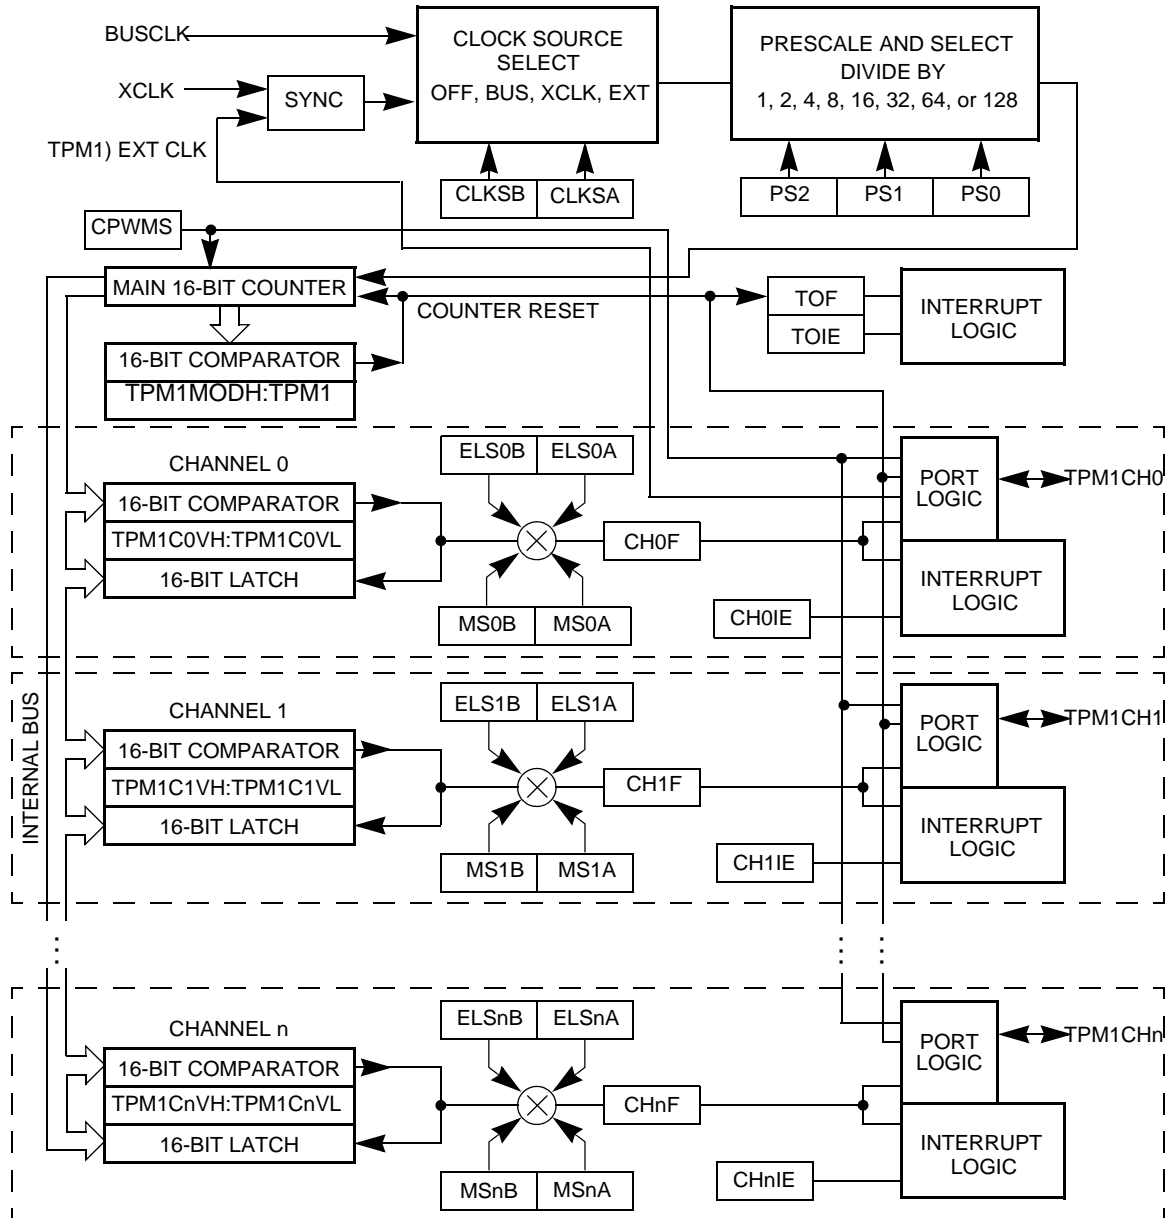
BUSCLK

XCLK

SYNC

TPM1) EXT CLK

CLOCK SOURCE SELECT OFF, BUS, XCLK, EXT

CLKSB | CLKSA

PRESCALE AND SELECT DIVIDE BY 1, 2, 4, 8, 16, 32, 64, or 128

PS2 | PS1 | PS0

CPWMS

MAIN 16-BIT COUNTER

COUNTER RESET

TOF

TOIE

INTERRUPT LOGIC

16-BIT COMPARATOR

TPM1MODH:TPM1

CHANNEL 0

ELS0B | ELS0A

16-BIT COMPARATOR

TPM1C0VH:TPM1C0VL

16-BIT LATCH

CH0F

MS0B | MS0A

CH0IE

PORT LOGIC

TPM1CH0

INTERRUPT LOGIC

INTERNAL BUS

CHANNEL 1

ELS1B | ELS1A

16-BIT COMPARATOR

TPM1C1VH:TPM1C1VL

16-BIT LATCH

CH1F

MS1B | MS1A

CH1IE

PORT LOGIC

TPM1CH1

INTERRUPT LOGIC

CHANNEL n

ELSnB | ELSnA

16-BIT COMPARATOR

TPM1CnVH:TPM1CnVL

16-BIT LATCH

CHnF

MSnB | MSnA

CHnIE

PORT LOGIC

TPM1CHn

INTERRUPT LOGIC